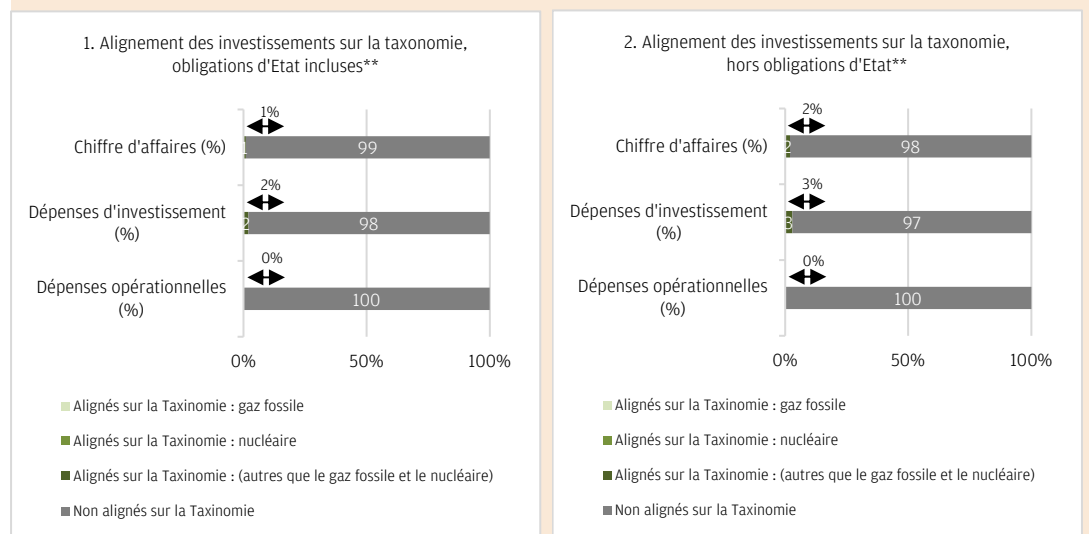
1. Alignement des investissements sur la taxonomie, obligations d'Etat incluses**

1%

Chiffre d'affaires (%) 1 99

2%

Dépenses d'investissement (%) 2 98

0%

Dépenses opérationnelles (%) 100

0% 50% 100%

Alignés sur la Taxinomie : gaz fossile

Alignés sur la Taxinomie : nucléaire

Alignés sur la Taxinomie : (autres que le gaz fossile et le nucléaire)

Non alignés sur la Taxinomie

2. Alignement des investissements sur la taxonomie, hors obligations d'Etat**

2%

Chiffre d'affaires (%) 2 98

3%

Dépenses d'investissement (%) 3 97

0%

Dépenses opérationnelles (%) 100

0% 50% 100%

Alignés sur la Taxinomie : gaz fossile

Alignés sur la Taxinomie : nucléaire

Alignés sur la Taxinomie : (autres que le gaz fossile et le nucléaire)

Non alignés sur la Taxinomie